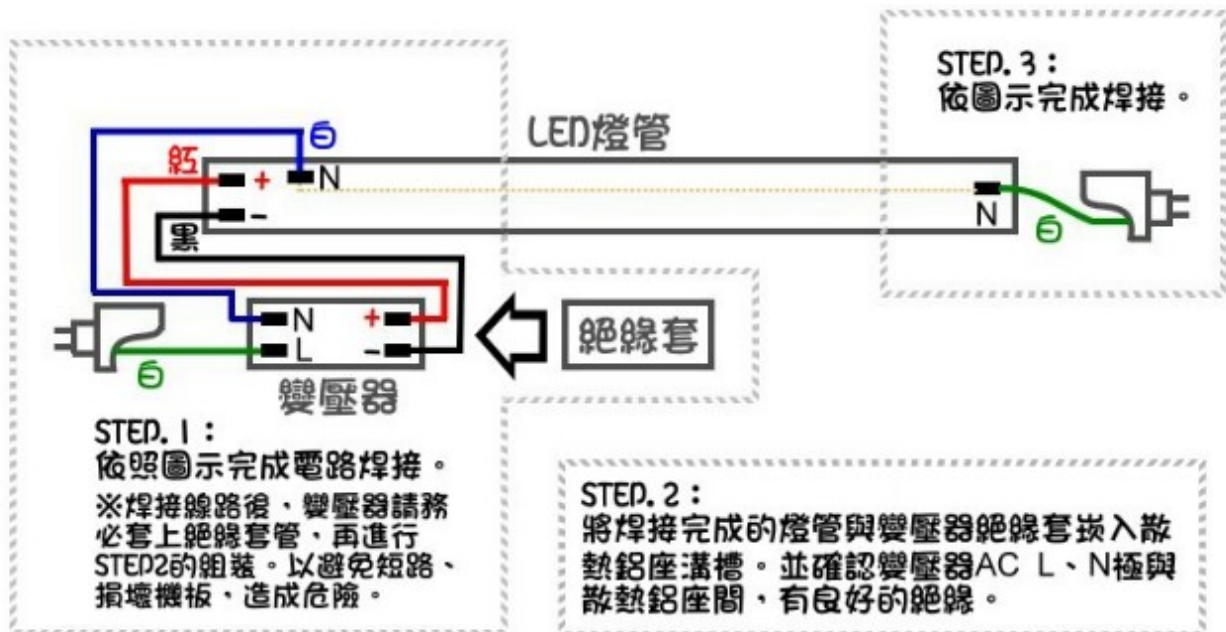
STEP. 3：
依圖示完成焊接。

LED燈管

白

紅

+

N

–

黑

N

白

N

+

L

–

絕緣套

白

變壓器

STEP. 1：
依照圖示完成電路焊接。

※焊接線路後，變壓器請務必套上絕緣套管，再進行STEP2的組裝。以避免短路、損壞機板、造成危險。

STEP. 2：
將焊接完成的燈管與變壓器絕緣套崁入散熱鋁座溝槽。並確認變壓器AC L、N極與散熱鋁座間，有良好的絕緣。